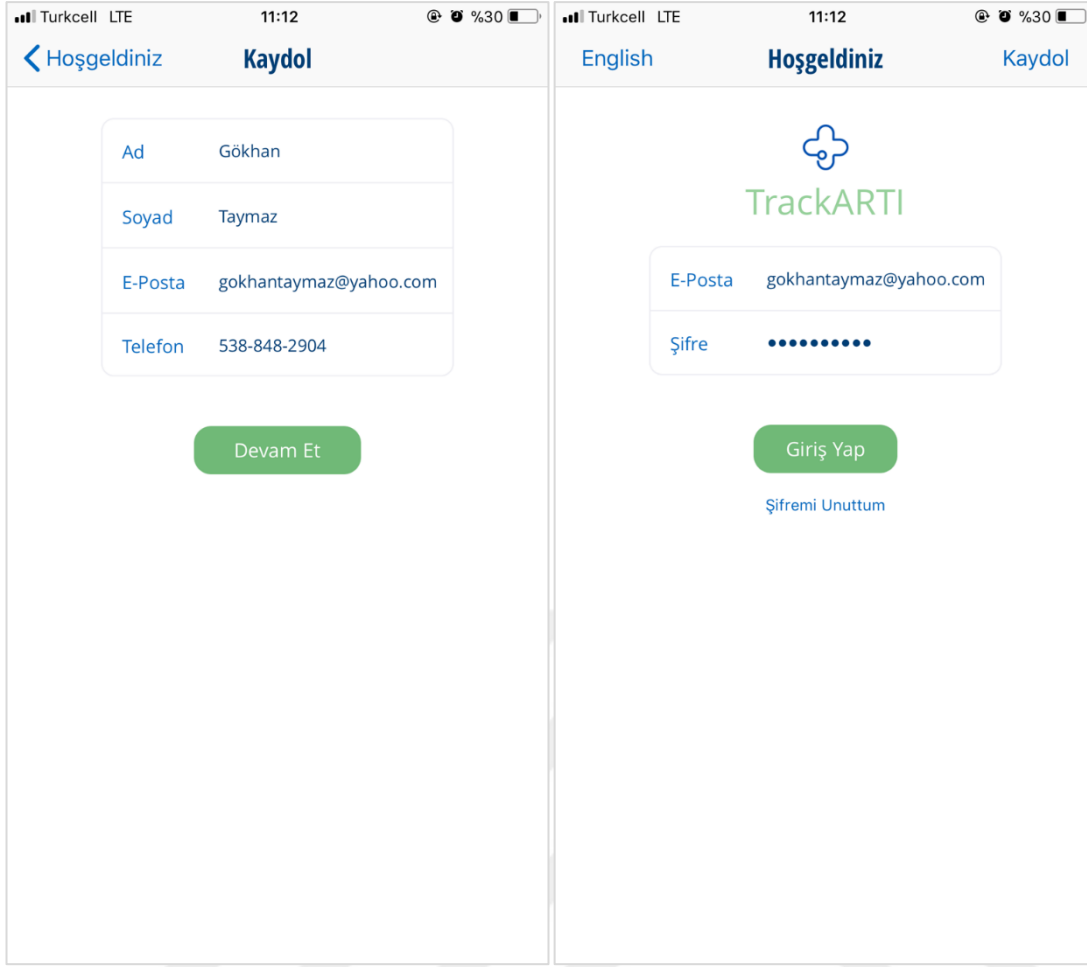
Turkcell LTE 11:12 %30

Hoşgeldiniz Kaydol

Ad Gökhan

Soyad Taymaz

E-Posta gokhantaymaz@yahoo.com

Telefon 538-848-2904

Devam Et

Turkcell LTE 11:12 %30

English Hoşgeldiniz Kaydol

TrackARTI

E-Posta gokhantaymaz@yahoo.com

Şifre ••••••••••

Giriş Yap

Şifremi Unuttum